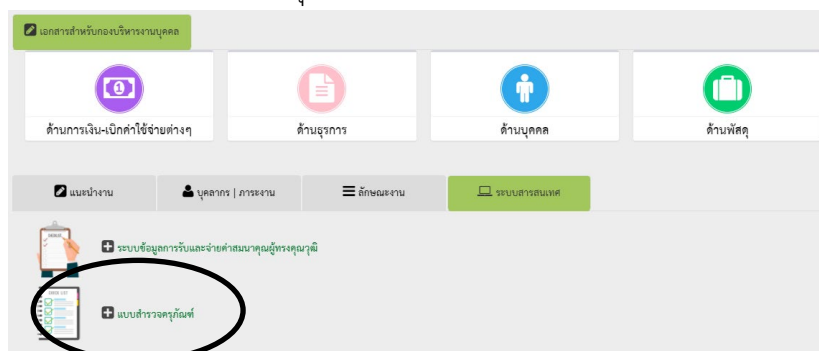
เอกสารสำหรับกองบริหารงานบุคคล

ด้านการเงิน-เบิกค่าใช้จ่ายต่างๆ

ด้านธุรการ

ด้านบุคคล

ด้านพัสดุ

แนะนำงาน

บุคลากร | ภาระงาน

ลักษณะงาน

ระบบสารสนเทศ

CHECKLIST

ระบบข้อมูลการรับและจ่ายค่าสมนาคุณผู้ทรงคุณวุฒิ

TASK LIST

แบบสำรวจครุภัณฑ์